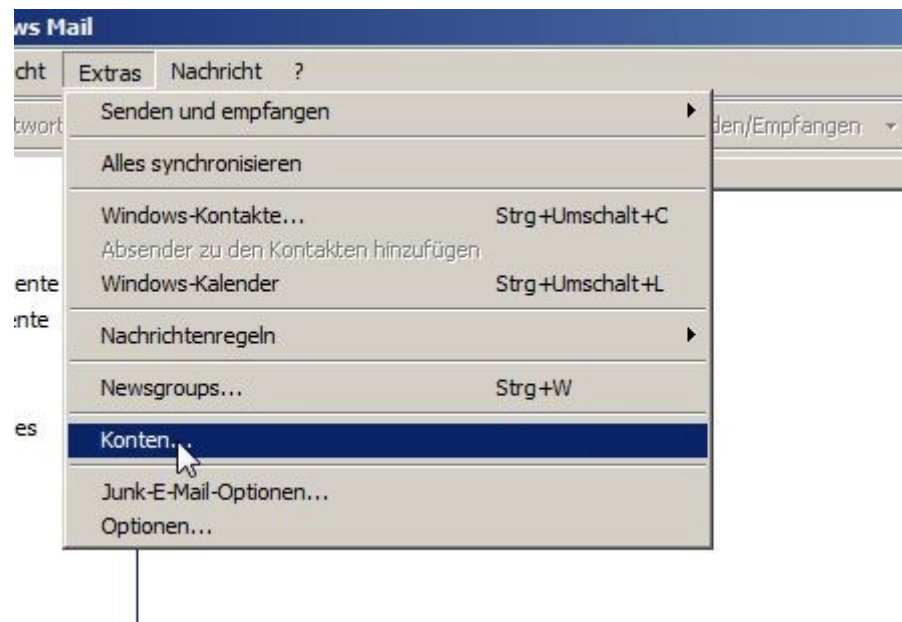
ws Mail

cht Extras Nachricht ?

twort

den/Empfangen

Senden und empfangen

Alles synchronisieren

Windows-Kontakte... Strg+Umschalt+C
Absender zu den Kontakten hinzufügen
Windows-Kalender Strg+Umschalt+L

Nachrichtenregeln

Newsgroups... Strg+W

Konten...

Junk-E-Mail-Optionen...
Optionen...

ente
:nte

es